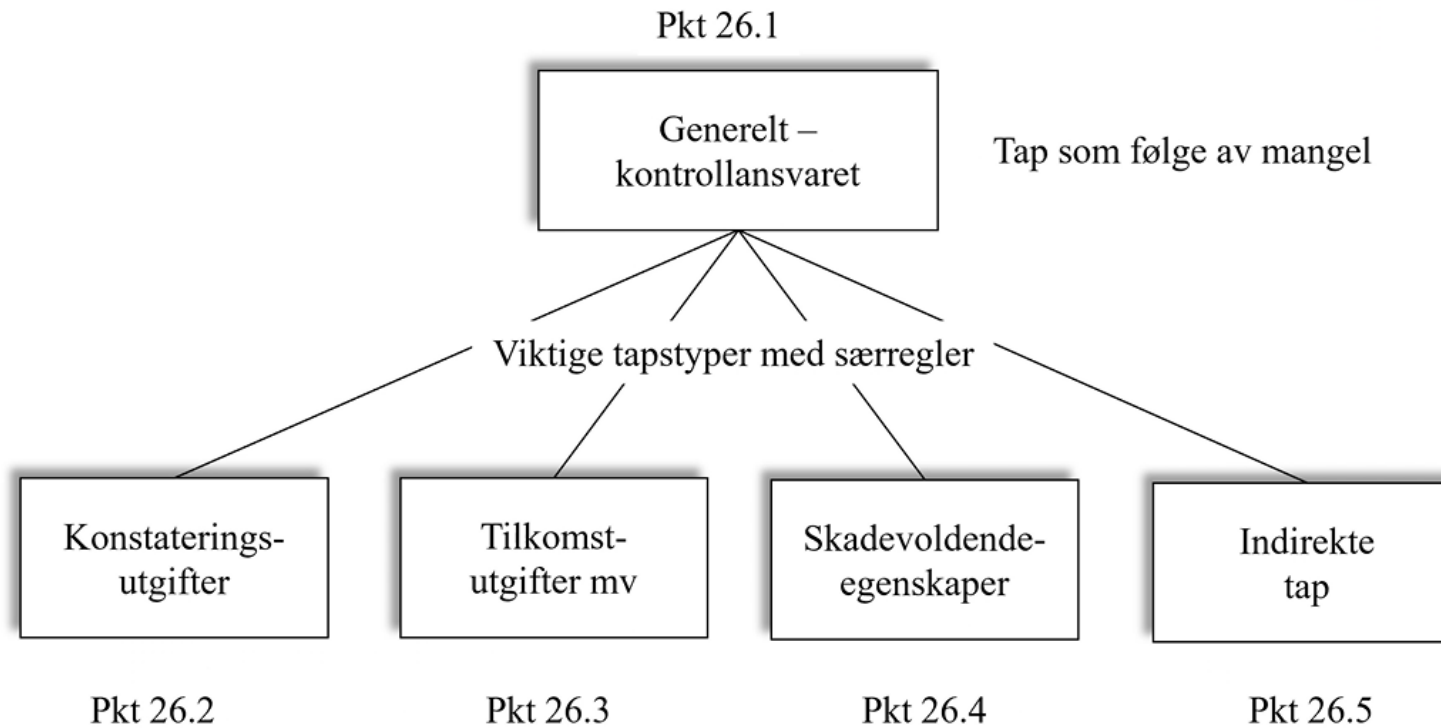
Pkt 26.1

Generelt – kontrollansvaret

Tap som følge av mangel

Viktige tapstyper med særregler

Konstaterings-utgifter

Tilkomst-utgifter mv

Skadevoldende-egenskaper

Indirekte tap

Pkt 26.2

Pkt 26.3

Pkt 26.4

Pkt 26.5